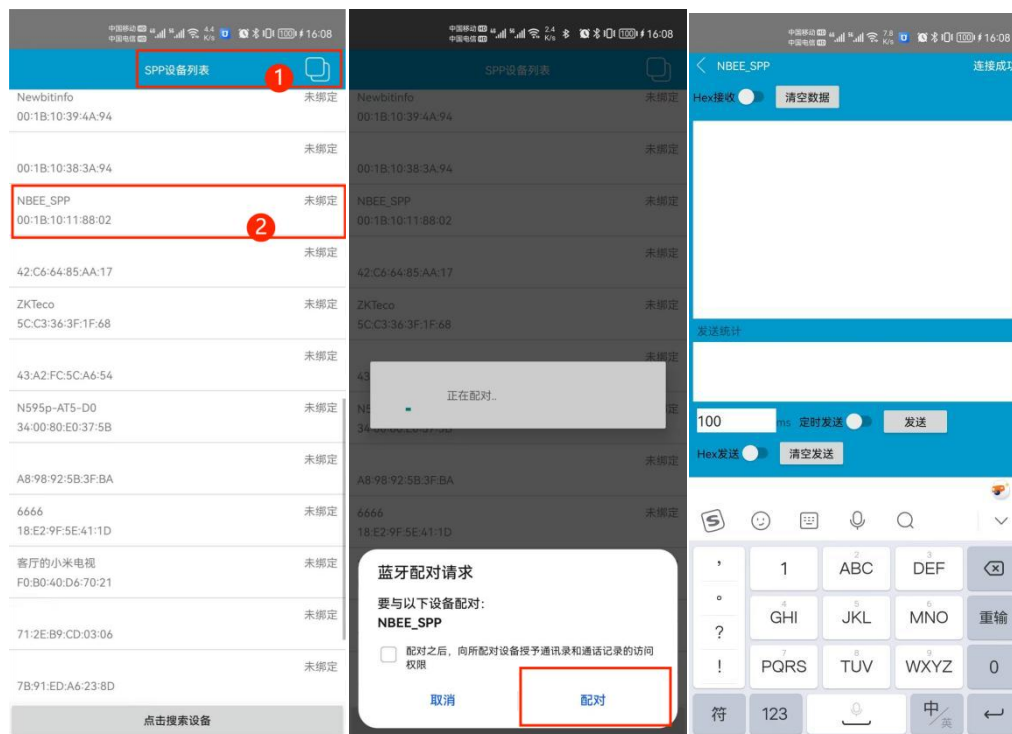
中国移动 中国电信 4.4 K/s 100 16:08

SPP设备列表 1

Newbitinfo 未绑定
00:1B:10:39:4A:94

未绑定
00:1B:10:38:3A:94

NBEE_SPP 未绑定
00:1B:10:11:88:02 2

未绑定
42:C6:64:85:AA:17

ZKTeco 未绑定
5C:C3:36:3F:1F:68

未绑定
43:A2:FC:5C:A6:54

N595p-AT5-D0 未绑定
34:00:80:E0:37:5B

未绑定
A8:98:92:5B:3F:BA

6666 未绑定
18:E2:9F:5E:41:1D

客厅的小米电视 未绑定
F0:B0:40:D6:70:21

未绑定
71:2E:B9:CD:03:06

未绑定
7B:91:ED:A6:23:8D

点击搜索设备

中国移动 中国电信 2.4 K/s 100 16:08

SPP设备列表

Newbitinfo 未绑定
00:1B:10:39:4A:94

未绑定
00:1B:10:38:3A:94

NBEE_SPP 未绑定
00:1B:10:11:88:02

未绑定
42:C6:64:85:AA:17

ZKTeco 未绑定
5C:C3:36:3F:1F:68

未绑定

正在配对..

未绑定
A8:98:92:5B:3F:BA

6666 未绑定
18:E2:9F:5E:41:1D

蓝牙配对请求
要与以下设备配对:
NBEE_SPP
配对之后，向所配对设备授予通讯录和通话记录的访问权限
取消 配对

中国移动 中国电信 7.8 K/s 100 16:08

NBEE_SPP 连接成功

Hex接收 清空数据

发送统计

100 ms 定时发送 发送

Hex发送 清空发送

, 1 ABC DEF
。 GHI JKL MNO 重输
? PQRS TUV WXYZ 0
! 
符 123 中 英